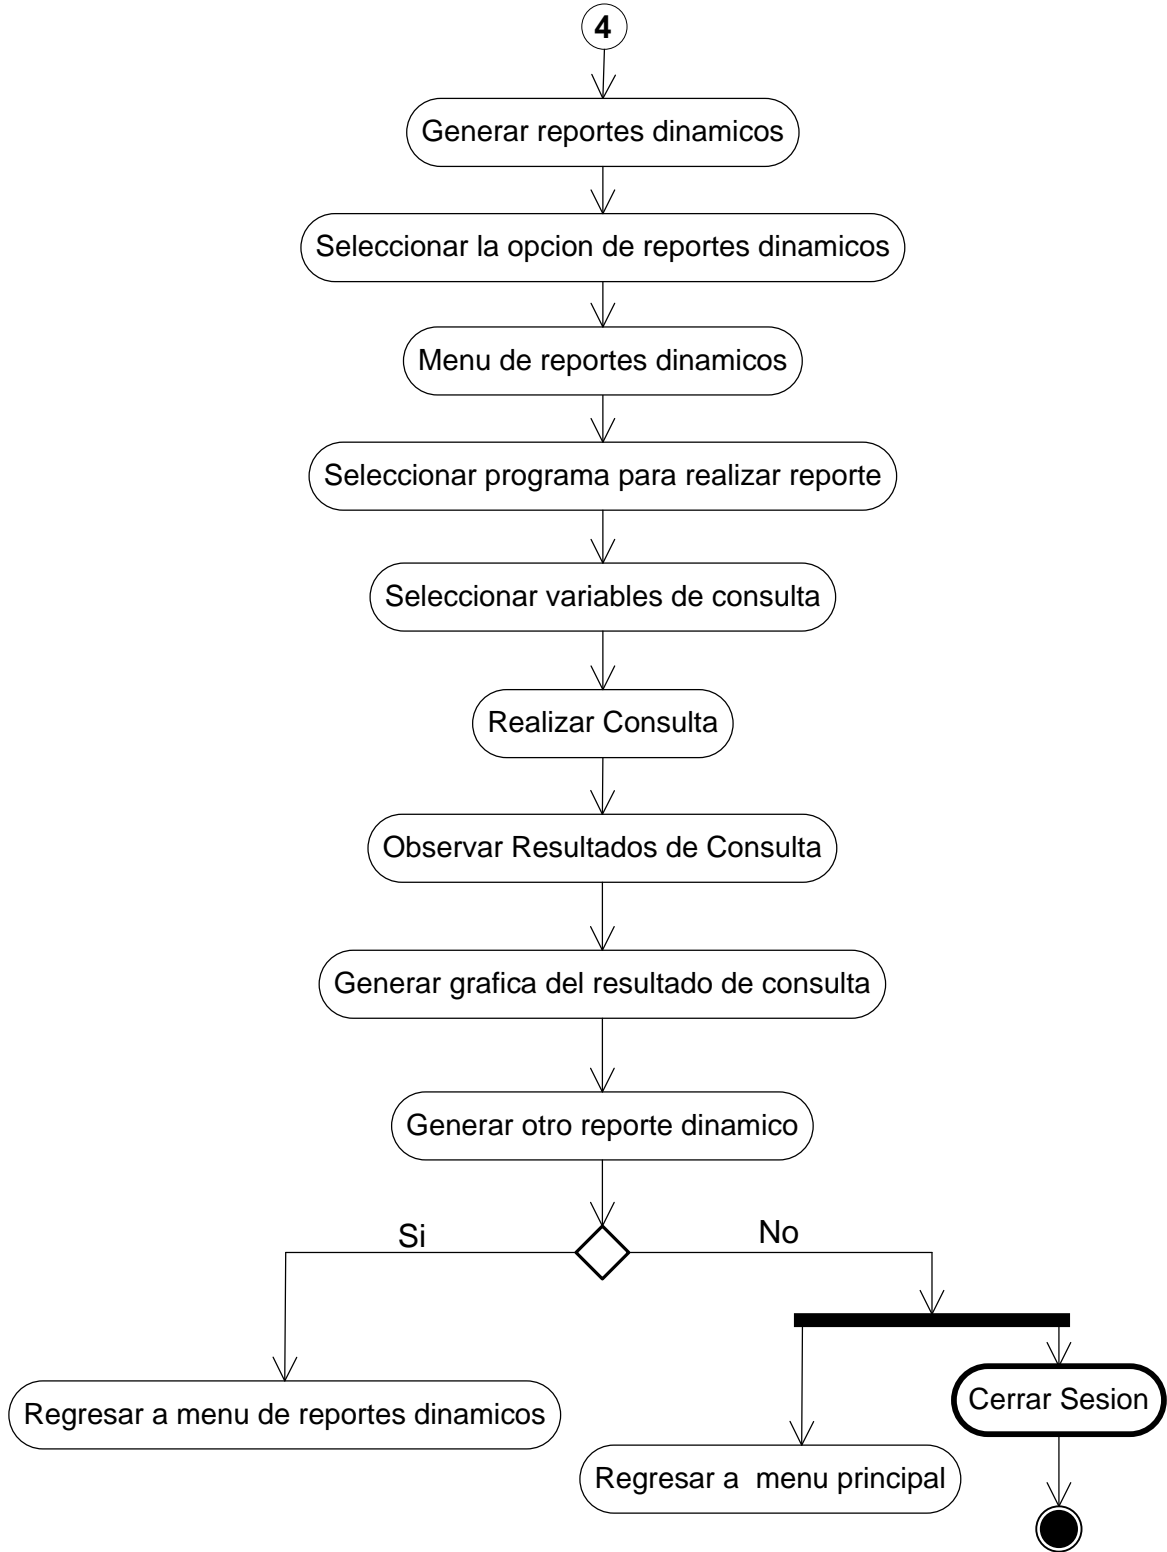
4

Generar reportes dinamicos

Seleccionar la opcion de reportes dinamicos

Menu de reportes dinamicos

Seleccionar programa para realizar reporte

Seleccionar variables de consulta

Realizar Consulta

Observar Resultados de Consulta

Generar grafica del resultado de consulta

Generar otro reporte dinamico

Si

No

Regresar a menu de reportes dinamicos

Cerrar Sesion

Regresar a menu principal